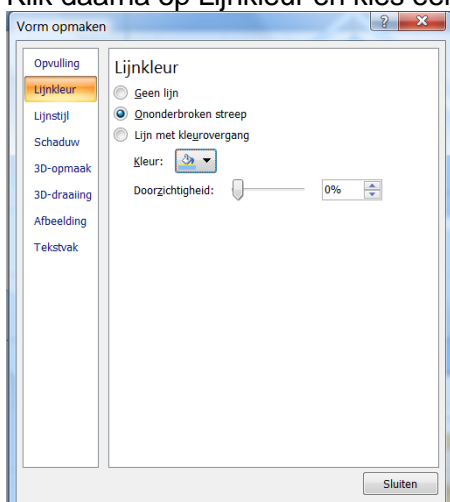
Klik daarna op Lijnkleur en kies een

Vorm opmaken

? X

Opvulling
Lijnkleur
Lijnstijl
Schaduw
3D-opmaak
3D-draaiing
Afbeelding
Tekstvak

Lijnkleur

Geen lijn
Ononderbroken streep
Lijn met kleurovergang

Kleur:

Doorzichtigheid:

0%

Sluiten